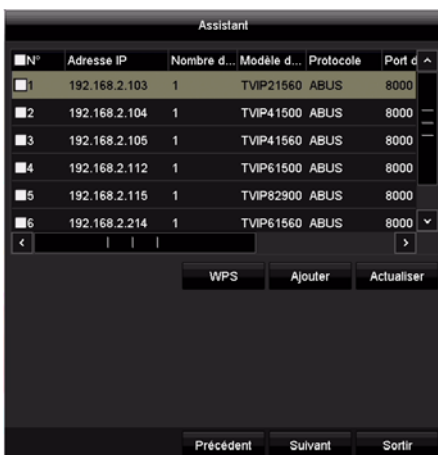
Assistant

| N° | Adresse IP | Nombre d... | Modèle d... | Protocole | Port d |
|---|---|---|---|---|---|
| 1 | 192.168.2.103 | 1 | TVIP21560 | ABUS | 8000 |
| 2 | 192.168.2.104 | 1 | TVIP41500 | ABUS | 8000 |
| 3 | 192.168.2.105 | 1 | TVIP41560 | ABUS | 8000 |
| 4 | 192.168.2.112 | 1 | TVIP61500 | ABUS | 8000 |
| 5 | 192.168.2.115 | 1 | TVIP82900 | ABUS | 8000 |
| 6 | 192.168.2.214 | 1 | TVIP61560 | ABUS | 8000 |

WPS
Ajouter
Actualiser

Précédent
Suivant
Sortir